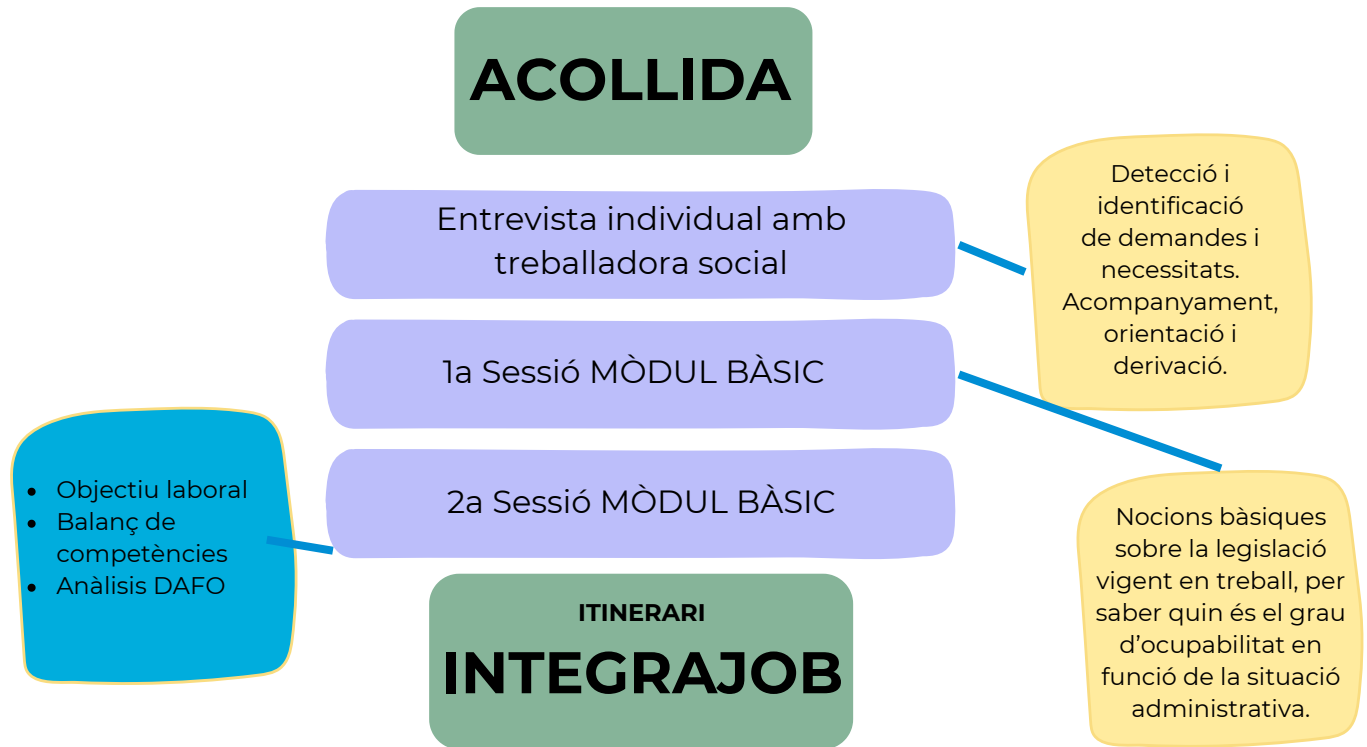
ACOLLIDA

Entrevista individual amb treballadora social

Detecció i identificació de demandes i necessitats. Acompanyament, orientació i derivació.

1a Sessió MÒDUL BÀSIC

2a Sessió MÒDUL BÀSIC

- Objectiu laboral
- Balanç de competències
- Anàlisis DAFO

Nocions bàsiques sobre la legislació vigent en treball, per saber quin és el grau d'ocupabilitat en funció de la situació administrativa.

ITINERARI

INTEGRAJOB